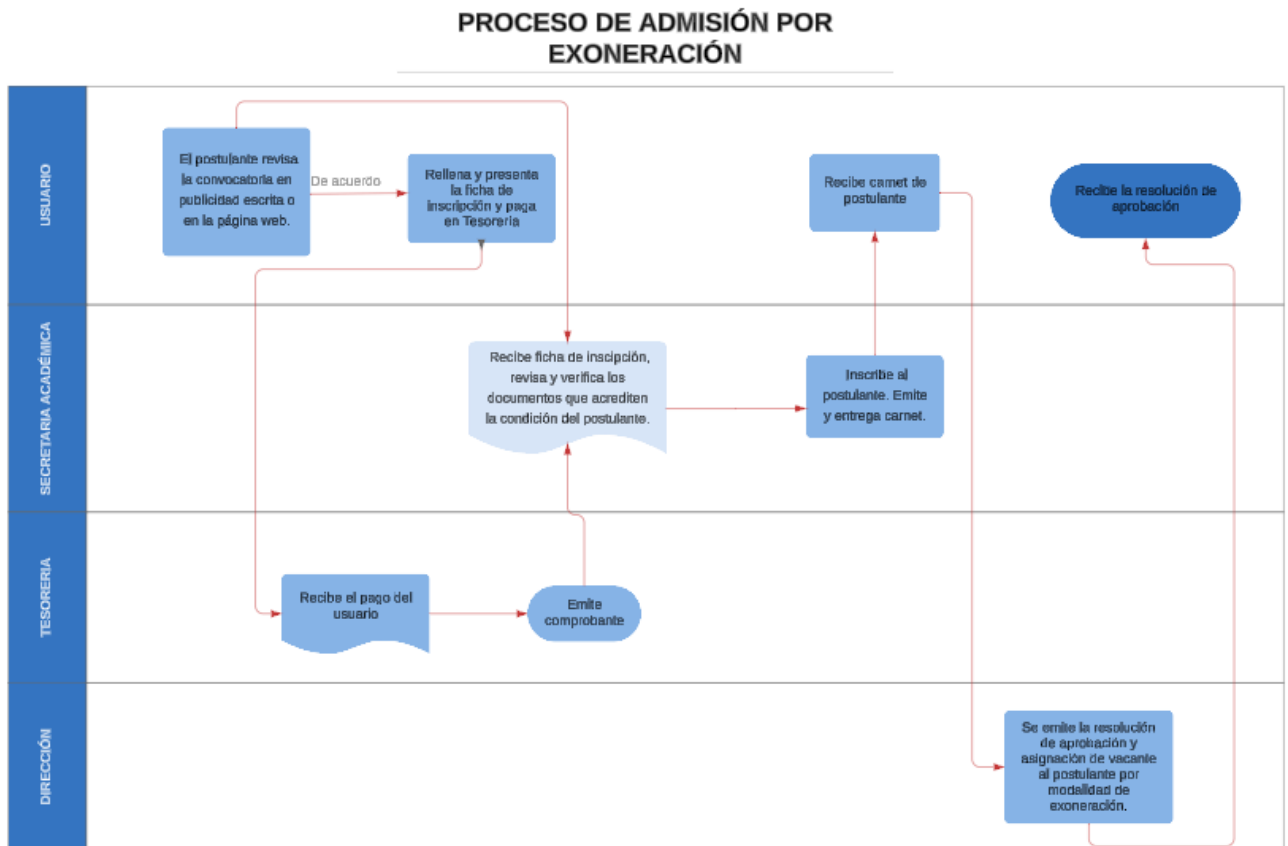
PROCESO DE ADMISIÓN POR EXONERACIÓN

USUARIO

El postulante revisa la convocatoria en publicidad escrita o en la página web.

De acuerdo

Rellena y presenta la ficha de inscripción y paga en Tesorería

Recibe carnet de postulante

Recibe la resolución de aprobación

SECRETARIA ACADÉMICA

Recibe ficha de inscipción, revisa y verifica los documentos que acrediten la condición del postulante.

Inscribe al postulante. Emite y entrega carnet.

TESORERIA

Recibe el pago del usuario

Emite comprobante

DIRECCIÓN

Se emite la resolución de aprobación y asignación de vacante al postulante por modalidad de exoneración.